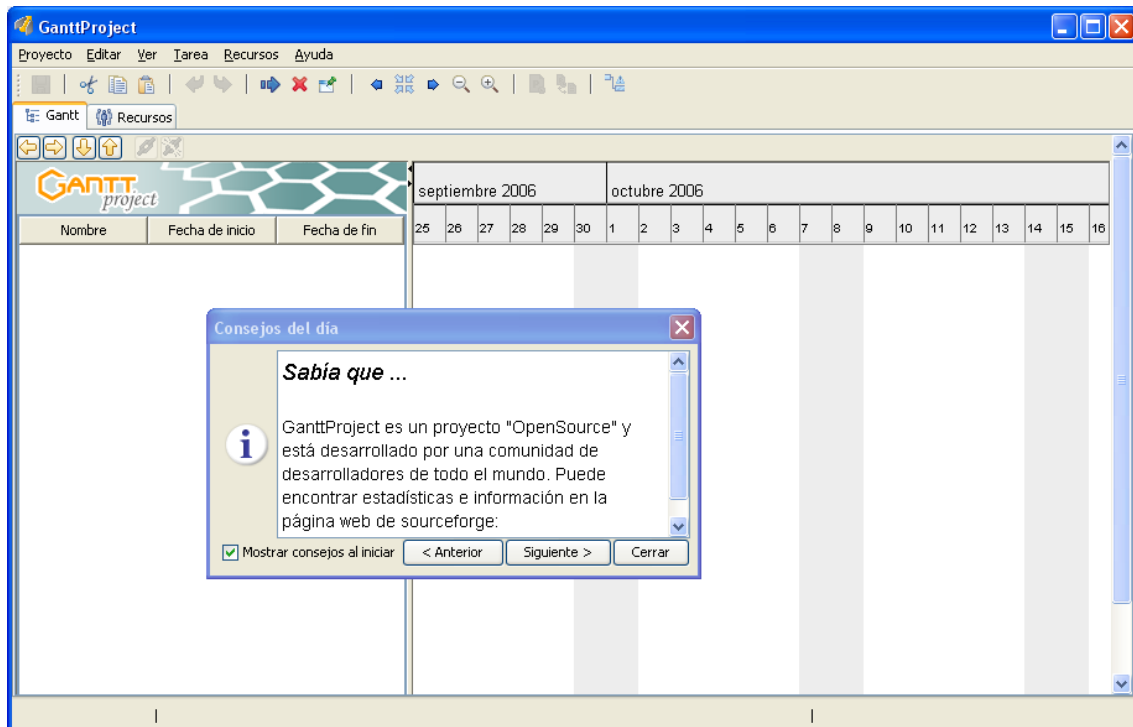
GanttProject

Proyecto Editar Ver Tarea Recursos Ayuda

Gantt Recursos

GANTT project

| Nombre | Fecha de inicio | Fecha de fin |
|---|---|---|

septiembre 2006 octubre 2006

25 26 27 28 29 30 1 2 3 4 5 6 7 8 9 10 11 12 13 14 15 16

Consejos del día

Sabía que ...

GanttProject es un proyecto "OpenSource" y está desarrollado por una comunidad de desarrolladores de todo el mundo. Puede encontrar estadísticas e información en la página web de sourceforge:

Mostrar consejos al iniciar < Anterior Siguiente > Cerrar